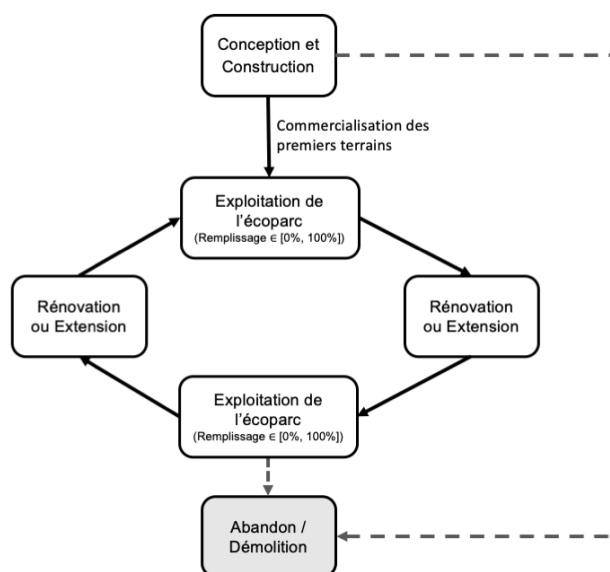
Conception et Construction

Commercialisation des premiers terrains

Exploitation de l'écoparc
(Remplissage $\in$ [0%, 100%])

Rénovation ou Extension

Rénovation ou Extension

Exploitation de l'écoparc
(Remplissage $\in$ [0%, 100%])

Abandon / Démolition